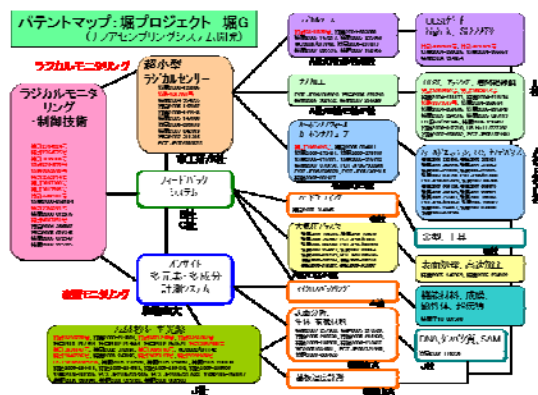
パテントマップ：堀プロジェクト　堀G
（ナノアセンブリングシステム開発）

ラジカルモニタリング

ラジカルモニタリング・制御技術

超小型ラジカルセンサー

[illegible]

フィードバックシステム

オンサイト多元素・多成分計測システム

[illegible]

ナノ加工

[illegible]

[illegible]

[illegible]

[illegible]

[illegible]

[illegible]

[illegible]

表面処理、高速加工

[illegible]

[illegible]

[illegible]

DNA、タンパク質、SAM

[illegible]